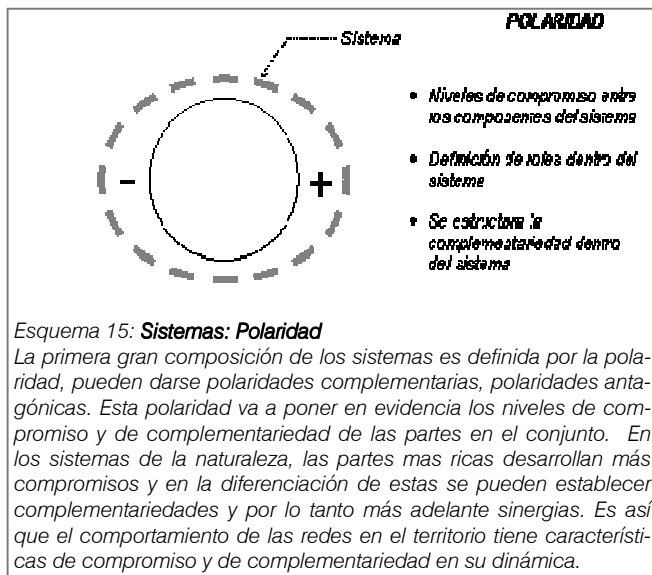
Sistema

POLARIDAD

- Niveles de compromiso entre los componentes del sistema
- Definición de roles dentro del sistema
- Se estructura la complementariedad dentro del sistema

-

+

Esquema 15: **Sistemas: Polaridad**

La primera gran composición de los sistemas es definida por la polaridad, pueden darse polaridades complementarias, polaridades antagónicas. Esta polaridad va a poner en evidencia los niveles de compromiso y de complementariedad de las partes en el conjunto. En los sistemas de la naturaleza, las partes mas ricas desarrollan más compromisos y en la diferenciación de estas se pueden establecer complementariedades y por lo tanto más adelante sinergias. Es así que el comportamiento de las redes en el territorio tiene características de compromiso y de complementariedad en su dinámica.